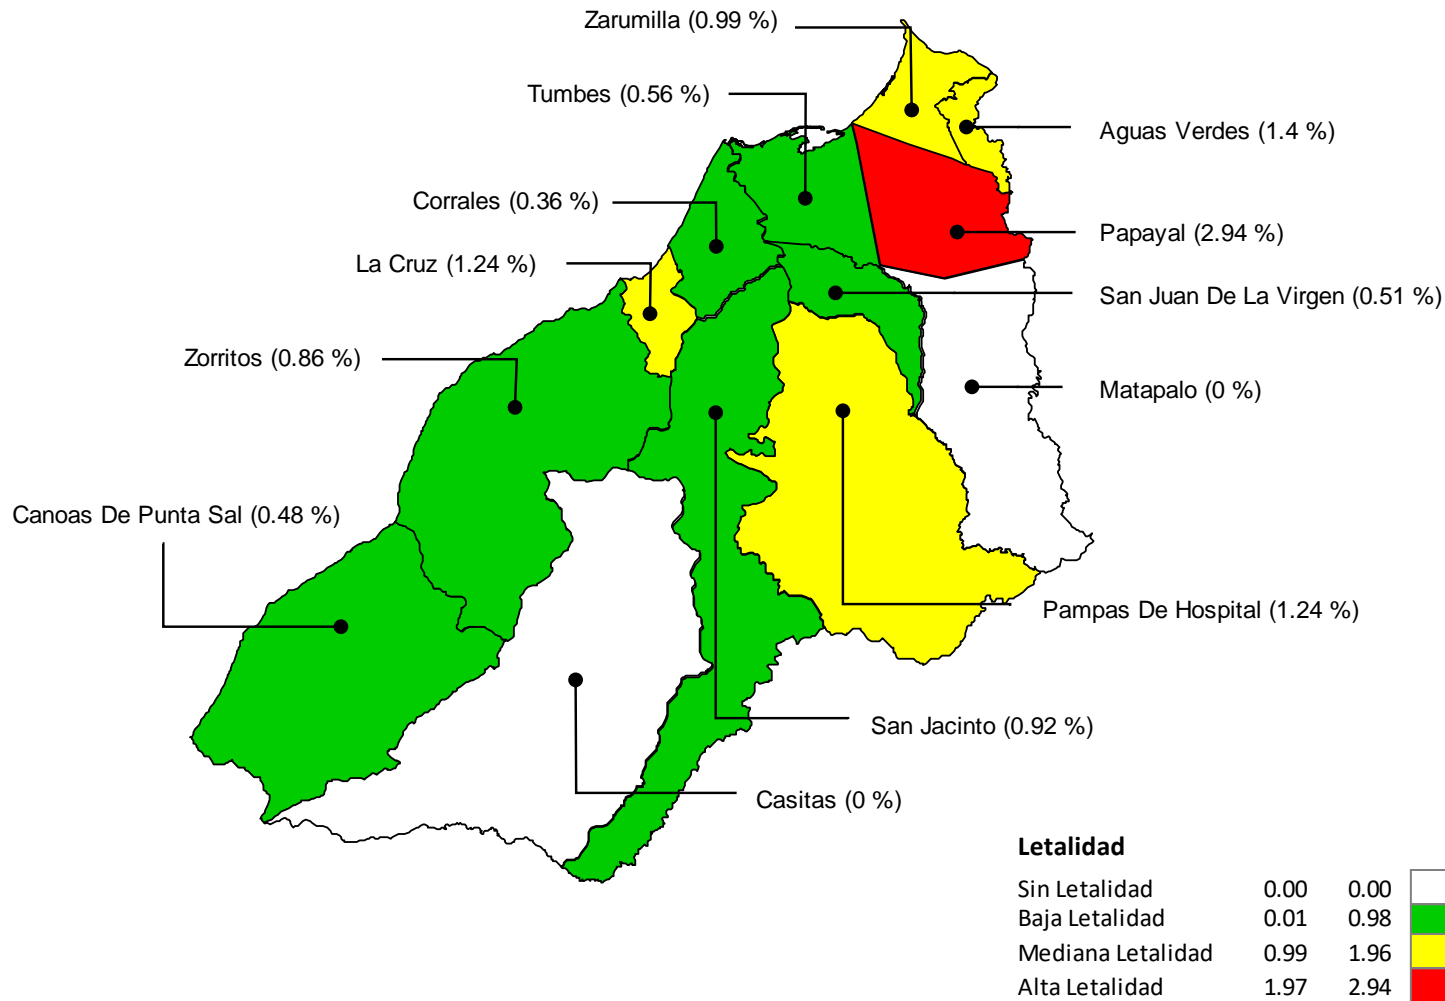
Zarumilla (0.99 %)
Tumbes (0.56 %)
Aguas Verdes (1.4 %)
Corrales (0.36 %)
Papayal (2.94 %)
La Cruz (1.24 %)
San Juan De La Virgen (0.51 %)
Zorritos (0.86 %)
Matapalo (0 %)
Canoas De Punta Sal (0.48 %)
Pampas De Hospital (1.24 %)
San Jacinto (0.92 %)
Casitas (0 %)

**Letalidad**

| | | |
|---|---|---|
| Sin Letalidad | 0.00 | 0.00 |
| Baja Letalidad | 0.01 | 0.98 |
| Mediana Letalidad | 0.99 | 1.96 |
| Alta Letalidad | 1.97 | 2.94 |